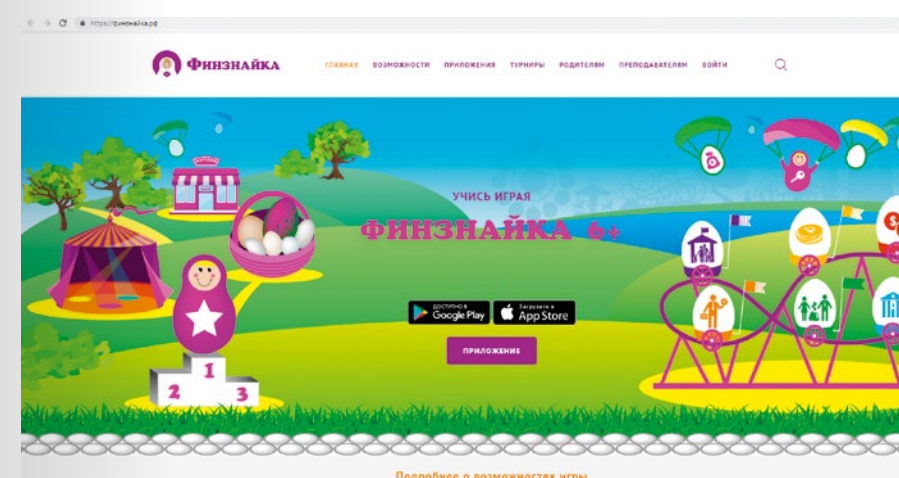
https://финзнайка.рф

Финзнайка

ГЛАВНАЯ ВОЗМОЖНОСТИ ПРИЛОЖЕНИЯ ТУРНИРЫ РОДИТЕЛЯМ ПРЕПОДАВАТЕЛЯМ ВОЙТИ

УЧИСЬ ИГРАЯ

ФИНЗНАЙКА 6+

ДОСТУПНО В Google Play

Загрузите в App Store

ПРИЛОЖЕНИЕ

1 2 3

Подробнее о возможностях игры